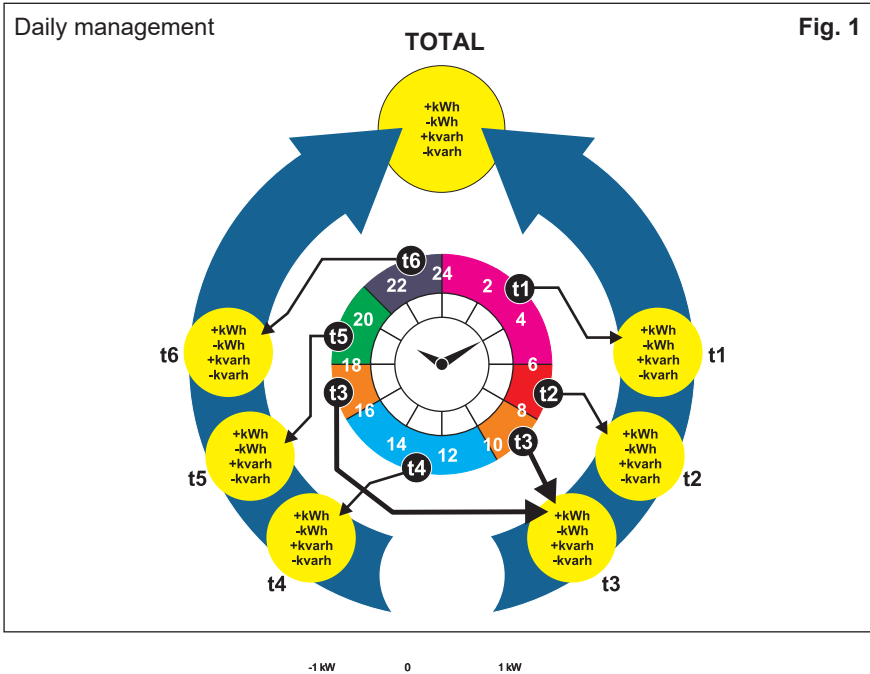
Daily management

Fig. 1

TOTAL

+kWh
-kWh
+kvarh
-kvarh

t6
t1
t5
t3
t2
t3
t4

24
2
4
6
8
10
12
14
16
18
20
22

t6
+kWh
-kWh
+kvarh
-kvarh

+kWh
-kWh
+kvarh
-kvarh
t1

+kWh
-kWh
+kvarh
-kvarh
t5

+kWh
-kWh
+kvarh
-kvarh
t2

+kWh
-kWh
+kvarh
-kvarh
t4

+kWh
-kWh
+kvarh
-kvarh
t3

-1 kW
0
1 kW